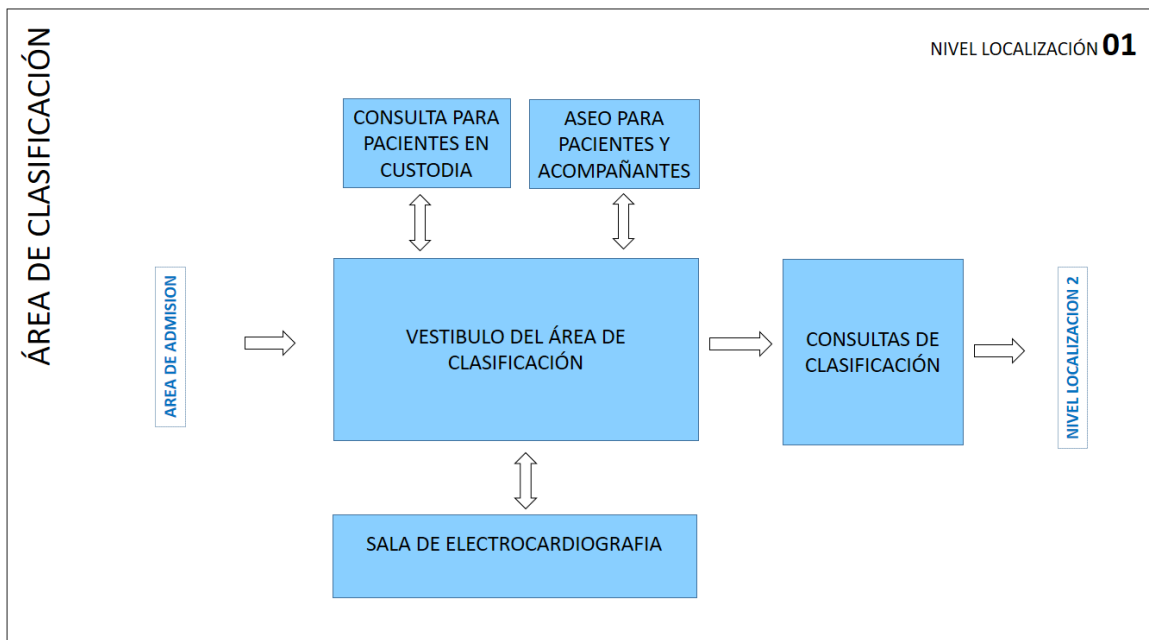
ÁREA DE CLASIFICACIÓN

NIVEL LOCALIZACIÓN 01

CONSULTA PARA PACIENTES EN CUSTODIA

ASEO PARA PACIENTES Y ACOMPAÑANTES

AREA DE ADMISION

VESTIBULO DEL ÁREA DE CLASIFICACIÓN

CONSULTAS DE CLASIFICACIÓN

NIVEL LOCALIZACION 2

SALA DE ELECTROCARDIOGRAFIA